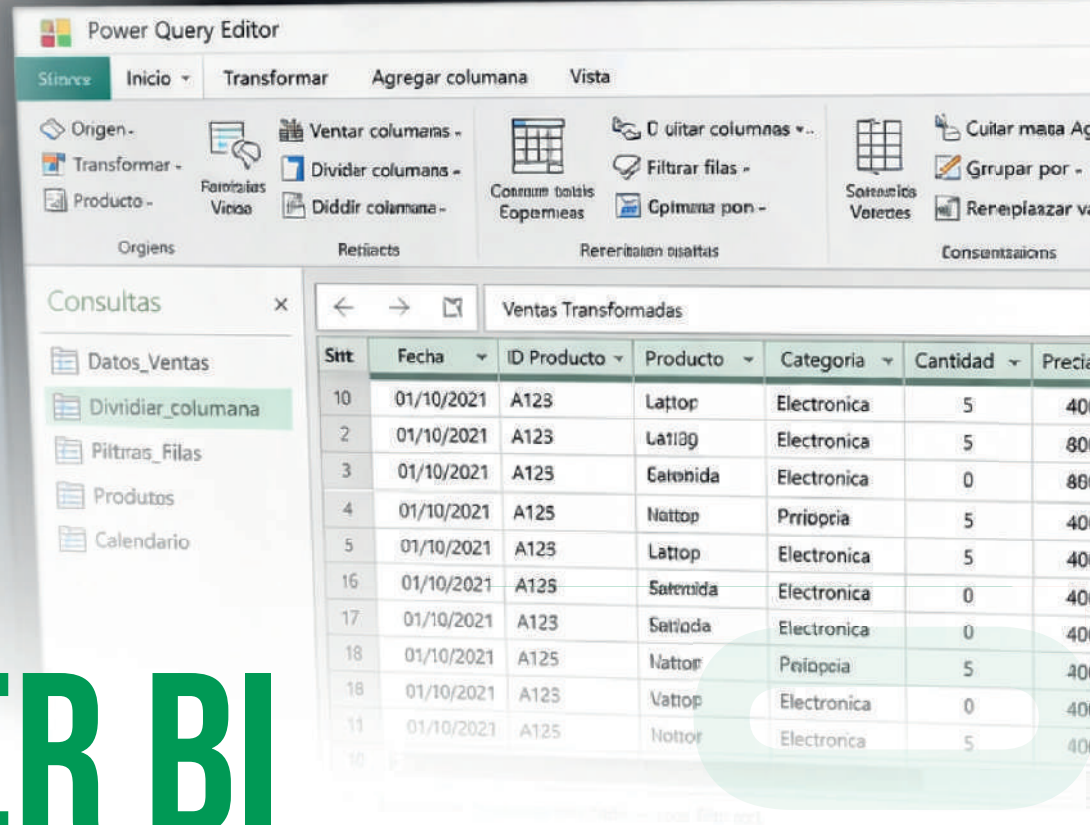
Power Query Editor

Stinos | Inicio | Transformar | Agregar columana | Vista

Origen
Transformar
Producto
Orgiens

Farotaias Vicios

Ventar columanas
Divider columans
Diddir columana
Retiacts

Comum totais Eopemieas

D ulitar columnas
Filtrar filas
Cpimma pon
Rereritaian osattas

Sorraiis Vaeres

Cuitar masa Ag
Grupar por
Rereiplaazar va
Consentsaions

Consultas ×

Datos_Ventas
Dividiar_columana
Piltras_Filas
Produtos
Calendario

Ventas Transformadas

| Sitt | Fecha | ID Producto | Producto | Categoria | Cantidad | Precia |
|---|---|---|---|---|---|---|
| 10 | 01/10/2021 | A123 | Lattop | Electronica | 5 | 40 |
| 2 | 01/10/2021 | A123 | Latilop | Electronica | 5 | 80 |
| 3 | 01/10/2021 | A125 | Eatonida | Electronica | 0 | 86 |
| 4 | 01/10/2021 | A125 | Nattop | Prriopria | 5 | 40 |
| 5 | 01/10/2021 | A123 | Lattop | Electronica | 5 | 40 |
| 16 | 01/10/2021 | A125 | Satonida | Electronica | 0 | 40 |
| 17 | 01/10/2021 | A123 | Satioda | Electronica | 0 | 40 |
| 18 | 01/10/2021 | A125 | Nattor | Peiopcia | 5 | 40 |
| 18 | 01/10/2021 | A123 | Vattop | Electronica | 0 | 40 |
| 11 | 01/10/2021 | A125 | Nottor | Electronica | 5 | 40 |

ER BI